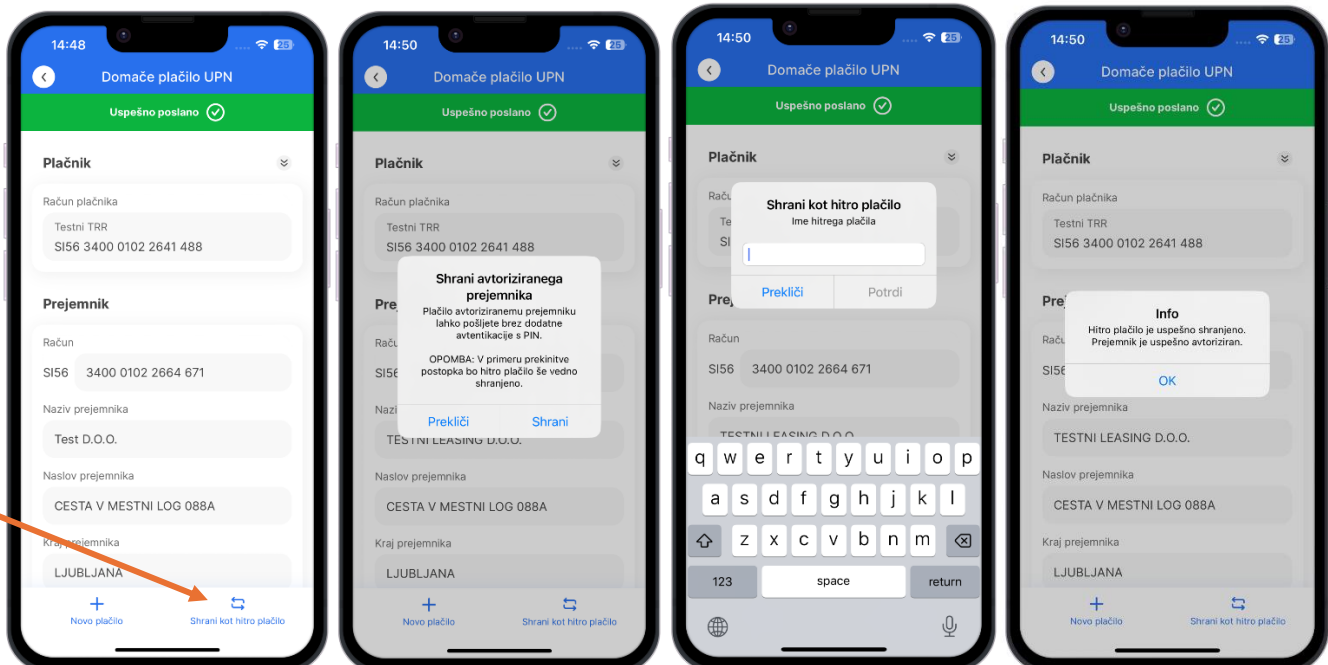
14:48
25
Domače plačilo UPN
Uspešno poslano
Plačnik
Račun plačnika
Testni TRR
SI56 3400 0102 2641 488
Prejemnik
Račun
SI56 3400 0102 2664 671
Naziv prejemnika
Test D.O.O.
Naslov prejemnika
CESTA V MESTNI LOG 088A
Kraj prejemnika
LJUBLJANA
Novo plačilo
Shrani kot hitro plačilo

14:50
25
Domače plačilo UPN
Uspešno poslano
Plačnik
Račun plačnika
Testni TRR
SI56 3400 0102 2641 488
Prej
Rač
SI56
Nazi
TESTNI LEASING D.O.O.
Naslov prejemnika
CESTA V MESTNI LOG 088A
Kraj prejemnika
LJUBLJANA
Shrani avtoriziranega prejemnika
Plačilo avtoriziranemu prejemniku lahko pošljete brez dodatne avtentikacije s PIN.

OPOMBA: V primeru prekinitve postopka bo hitro plačilo še vedno shranjeno.
Prekliči
Shrani
Novo plačilo
Shrani kot hitro plačilo

14:50
25
Domače plačilo UPN
Uspešno poslano
Plačnik
Raču
SI
Prej
Shrani kot hitro plačilo
Ime hitrega plačila
Prekliči
Potrdi
Račun
SI56 3400 0102 2664 671
Naziv prejemnika
TESTNI LEASING D.O.O.
q w e r t y u i o p
a s d f g h j k l
z x c v b n m
123
space
return

14:50
25
Domače plačilo UPN
Uspešno poslano
Plačnik
Račun plačnika
Testni TRR
SI56 3400 0102 2641 488
Prej
Raču
SI56
Info
Hitro plačilo je uspešno shranjeno. Prejemnik je uspešno avtoriziran.
OK
Naziv prejemnika
TESTNI LEASING D.O.O.
Naslov prejemnika
CESTA V MESTNI LOG 088A
Kraj prejemnika
LJUBLJANA
Novo plačilo
Shrani kot hitro plačilo